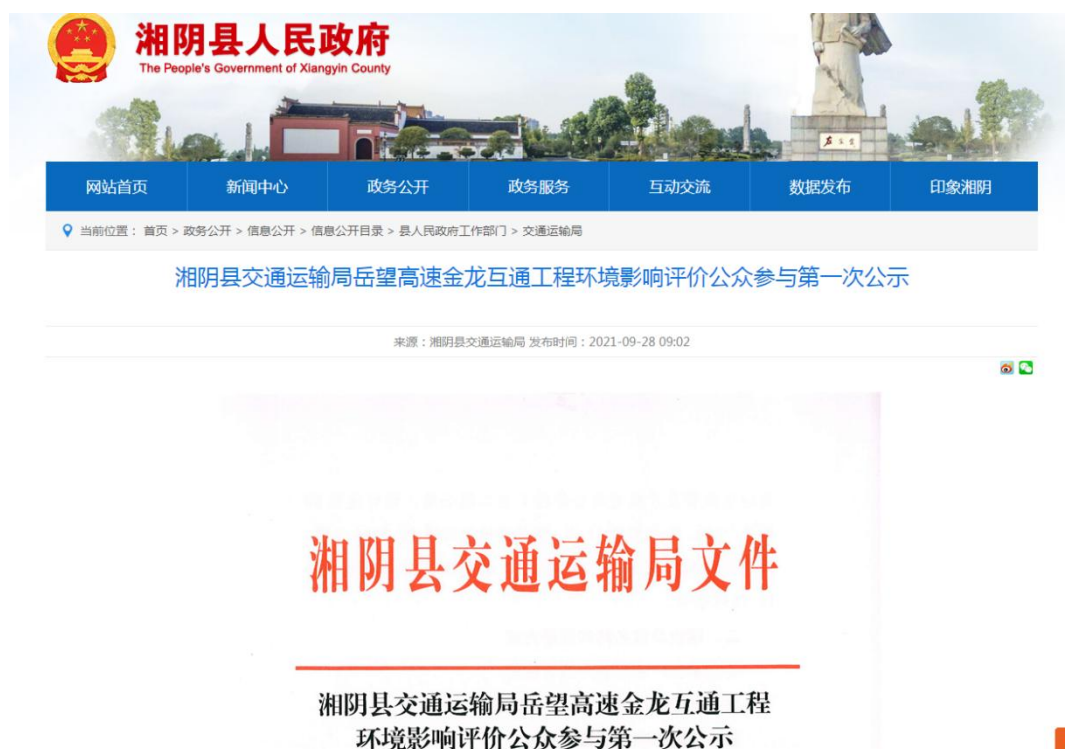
湘阴县人民政府
The People's Government of Xiangyin County

网站首页 新闻中心 政务公开 政务服务 互动交流 数据发布 印象湘阴

当前位置： 首页 > 政务公开 > 信息公开 > 信息公开目录 > 县人民政府工作部门 > 交通运输局

湘阴县交通运输局岳望高速金龙互通工程环境影响评价公众参与第一次公示

来源：湘阴县交通运输局 发布时间：2021-09-28 09:02

湘阴县交通运输局文件

湘阴县交通运输局岳望高速金龙互通工程
环境影响评价公众参与第一次公示